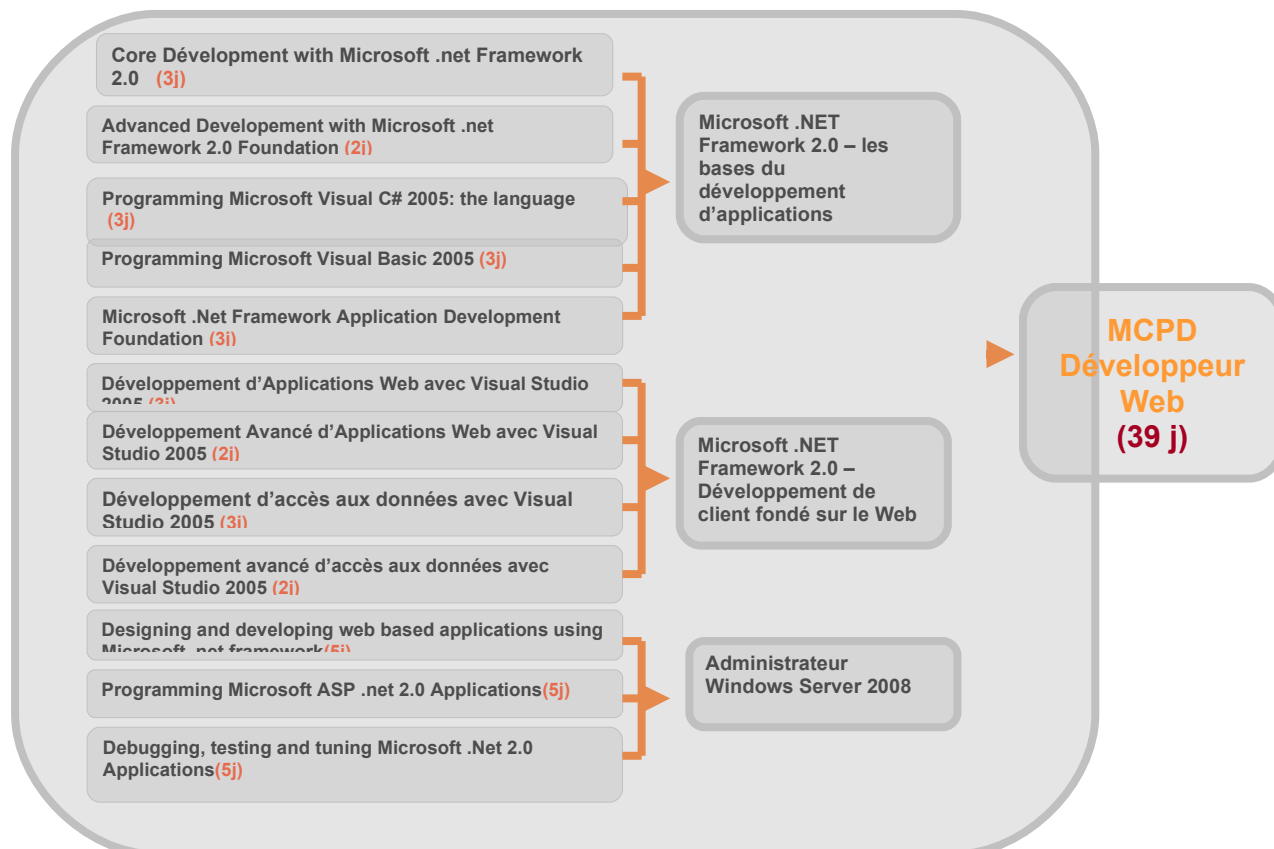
Core Dévelopment with Microsoft .net Framework 2.0 (3j)

Advanced Developement with Microsoft .net Framework 2.0 Foundation (2j)

Programming Microsoft Visual C# 2005: the language (3j)

Programming Microsoft Visual Basic 2005 (3j)

Microsoft .Net Framework Application Development Foundation (3j)

Microsoft .NET Framework 2.0 – les bases du développement d'applications

Développement d'Applications Web avec Visual Studio 2005 (3j)

Développement Avancé d'Applications Web avec Visual Studio 2005 (2j)

Développement d'accès aux données avec Visual Studio 2005 (3j)

Développement avancé d'accès aux données avec Visual Studio 2005 (2j)

Microsoft .NET Framework 2.0 – Développement de client fondé sur le Web

Designing and developing web based applications using Microsoft .net framework(5j)

Programming Microsoft ASP .net 2.0 Applications(5j)

Debugging, testing and tuning Microsoft .Net 2.0 Applications(5j)

Administrateur Windows Server 2008

MCPD Développeur Web (39 j)